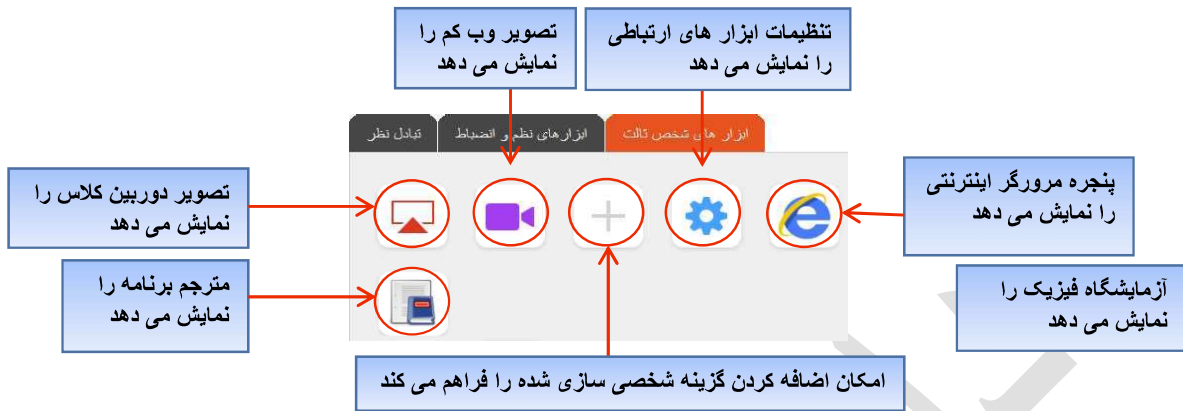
تصویر وب کم را نمایش می دهد

تنظیمات ابزار های ارتباطی را نمایش می دهد

تبادل نظر

ابزارهای نظم و انضباط

ابزار های شخص ثالث

تصویر دوربین کلاس را نمایش می دهد

پنجره مرورگر اینترنتی را نمایش می دهد

مترجم برنامه را نمایش می دهد

آزمایشگاه فیزیک را نمایش می دهد

امکان اضافه کردن گزینه شخصی سازی شده را فراهم می کند